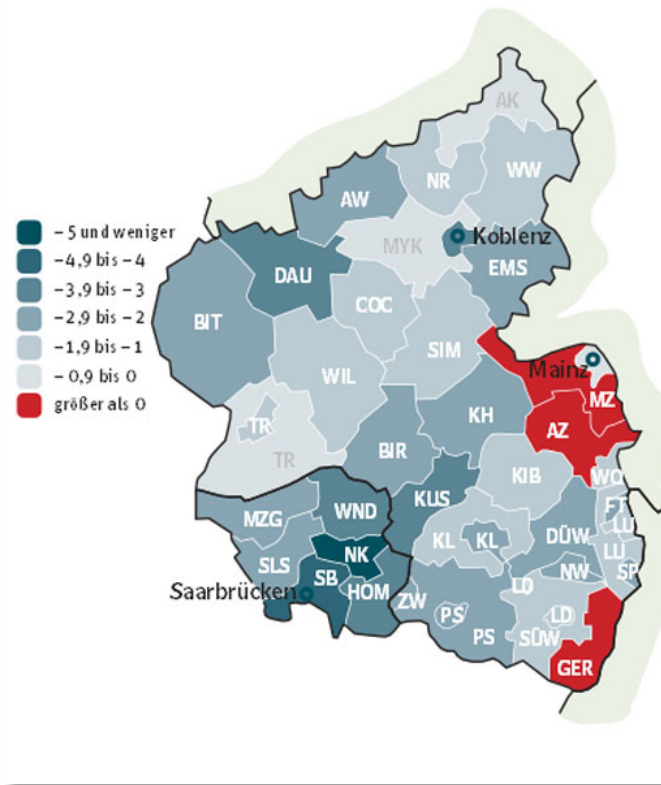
– 5 und weniger
–4,9 bis – 4
–3,9 bis – 3
–2,9 bis – 2
–1,9 bis – 1
– 0,9 bis 0
größer als 0

AK
WW
NR
AW
Koblenz
MYK
EMS
DAU
COC
BIT
SIM
Mainz
MZ
WIL
AZ
KH
TR
TR
BIR
KIB
WO
FT
KUS
WND
MZG
LU
DÜW
NK
KL
KL
LU
SLS
SB
NW
SP
Saarbrücken
HOM
LD
ZW
PS
LD
PS
SÜW
GER